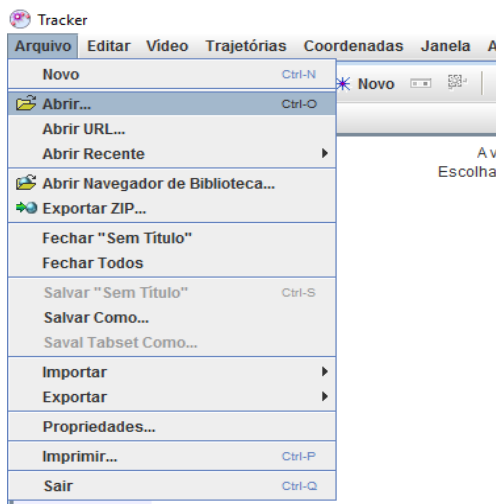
Tracker

Arquivo Editar Vídeo Trajetórias Coordenadas Janela A

Novo Ctrl-N

Abrir... Ctrl-O

Abrir URL...

Abrir Recente

Abrir Navegador de Biblioteca...

Exportar ZIP...

Fechar "Sem Título"

Fechar Todos

Salvar "Sem Título" Ctrl-S

Salvar Como...

Saval Tabset Como...

Importar

Exportar

Propriedades...

Imprimir... Ctrl-P

Sair Ctrl-Q

Novo

A v
Escolha